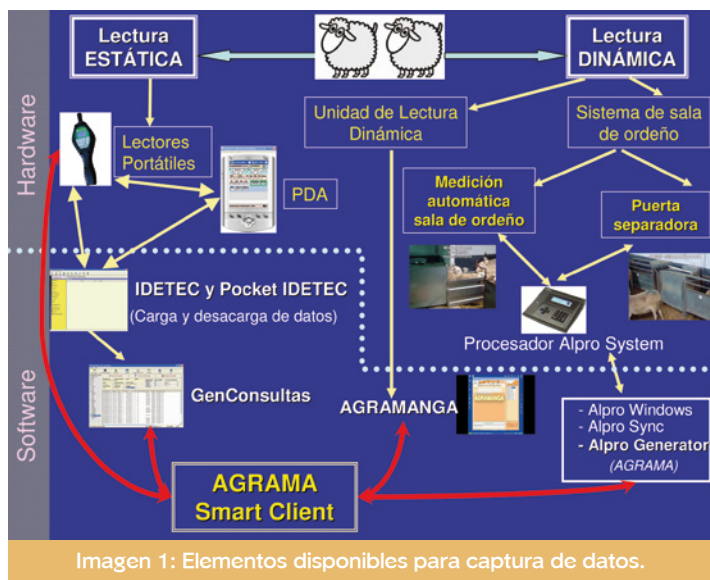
Hardware

Software

Lectura ESTÁTICA

Lectura DINÁMICA

Lectores Portátiles

PDA

Unidad de Lectura Dinámica

Sistema de sala de ordeño

Medición automática sala de ordeño

Puerta separadora

IDETEC y Pocket IDETEC
(Carga y desacarga de datos)

Procesador Alpro System

GenConsultas

AGRAMANGA

- Alpro Windows
- Alpro Sync
- Alpro Generator
(AGRAMA)

AGRAMA Smart Client

Imagen 1: Elementos disponibles para captura de datos.